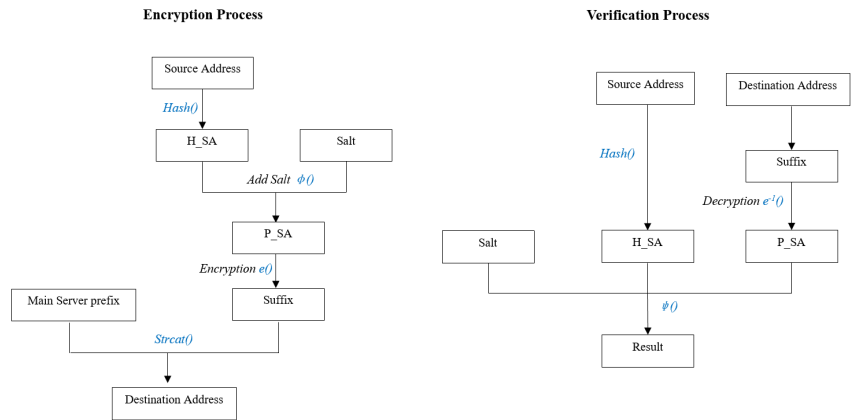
Encryption Process

Source Address

Hash()

H_SA

Salt

Add Salt $\phi()$

P_SA

Encryption e()

Main Server prefix

Suffix

Strcat()

Destination Address

Verification Process

Source Address

Destination Address

Suffix

Hash()

Decryption $e^{-1}()$

Salt

H_SA

P_SA

$\psi()$

Result